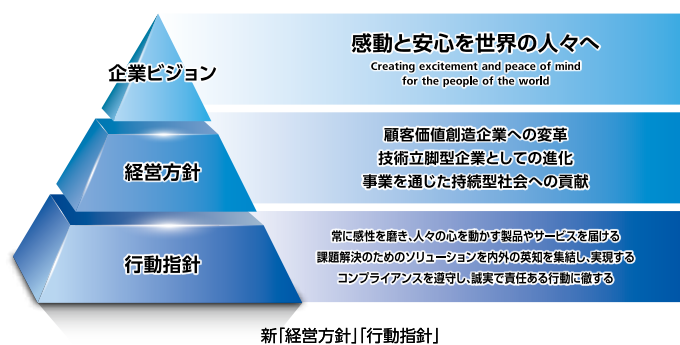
企業ビジョン

感動と安心を世界の人々へ
Creating excitement and peace of mind for the people of the world

経営方針

顧客価値創造企業への変革
技術立脚型企業としての進化
事業を通じた持続型社会への貢献

行動指針

常に感性を磨き、人々の心を動かす製品やサービスを届ける
課題解決のためのソリューションを内外の英知を集結し、実現する
コンプライアンスを遵守し、誠実で責任ある行動に徹する

新「経営方針」「行動指針」